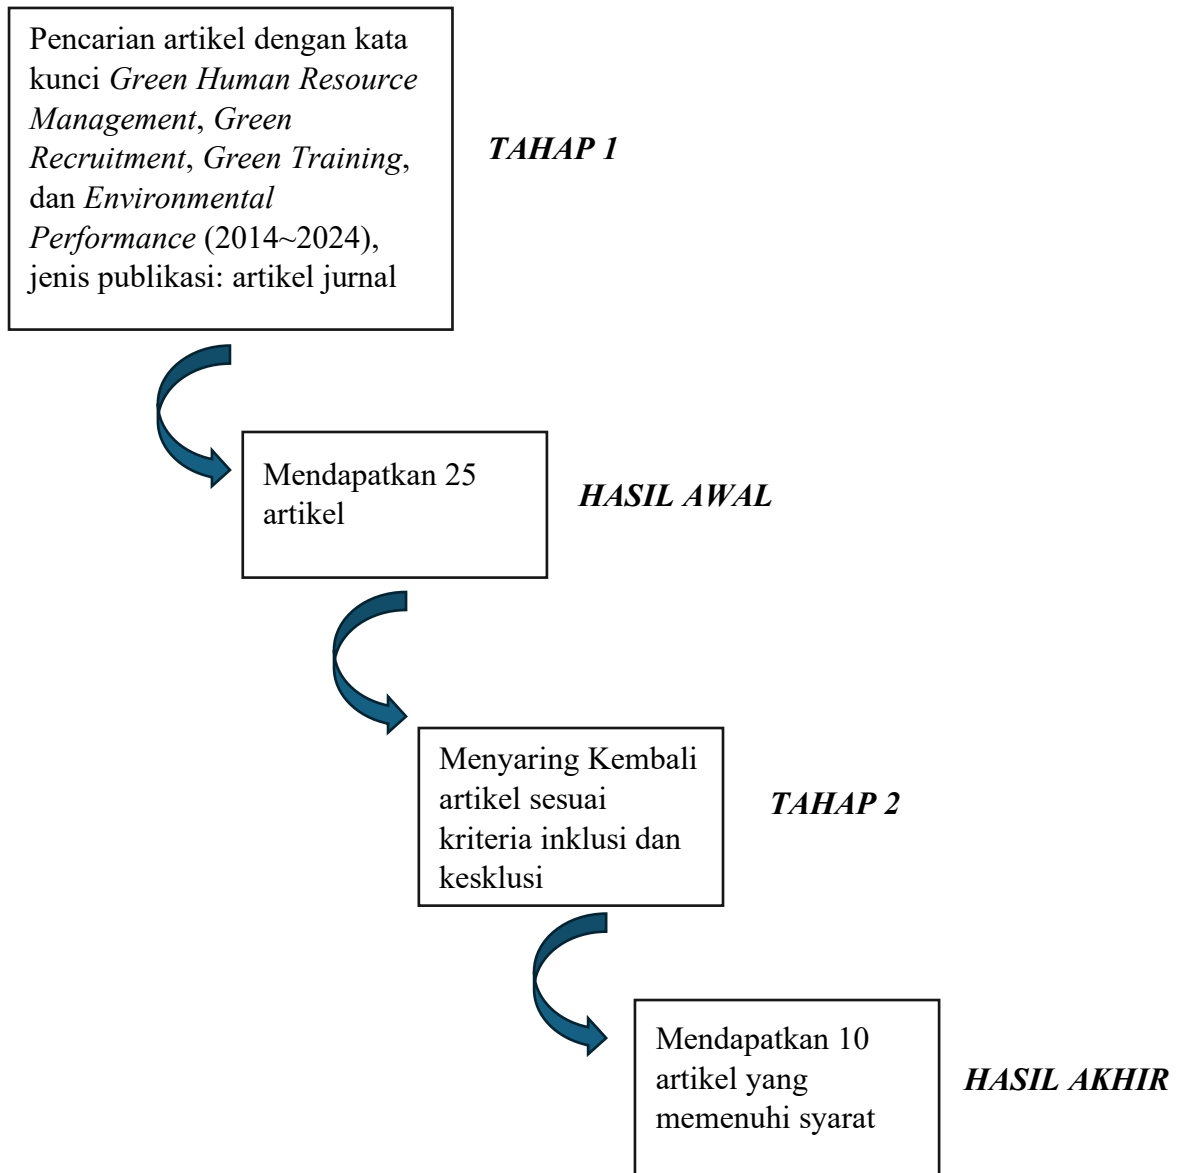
Pencarian artikel dengan kata kunci Green Human Resource Management, Green Recruitment, Green Training, dan Environmental Performance (2014~2024), jenis publikasi: artikel jurnal

TAHAP 1

Mendapatkan 25 artikel

HASIL AWAL

Menyaring Kembali artikel sesuai kriteria inklusi dan kesklusi

TAHAP 2

Mendapatkan 10 artikel yang memenuhi syarat

HASIL AKHIR